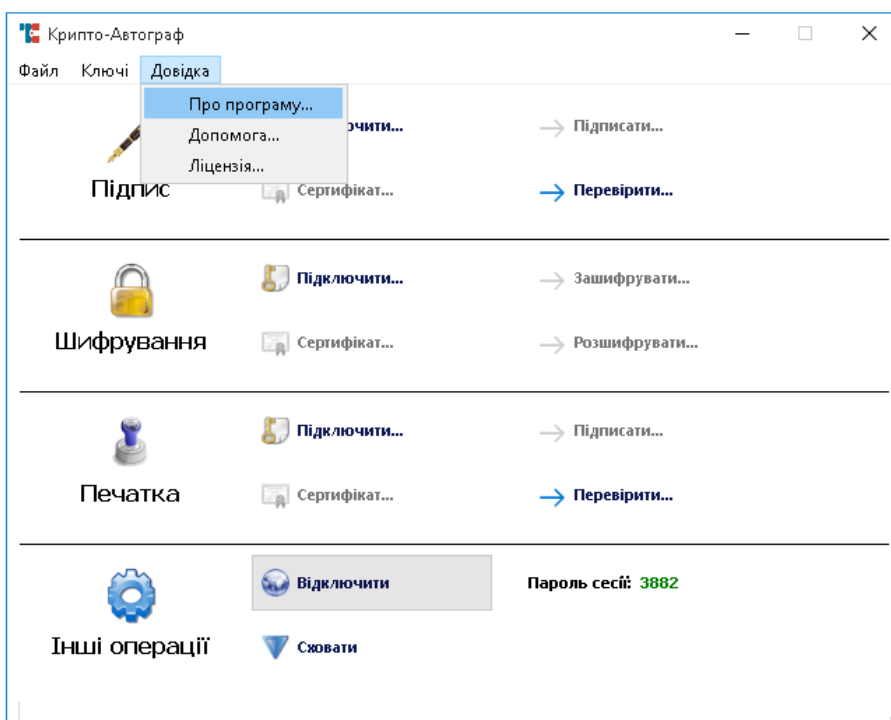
Крипто-Автограф

Файл Ключі Довідка

Про програму...
Допомога...
Ліцензія...

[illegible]ючити...
Підписати...

Підпис

Сертифікат...
Перевірити...

Підключити...
Зашифрувати...

Шифрування

Сертифікат...
Розшифрувати...

Підключити...
Підписати...

Печатка

Сертифікат...
Перевірити...

Відключити
Пароль сесії: 3882

Інші операції

Сховати